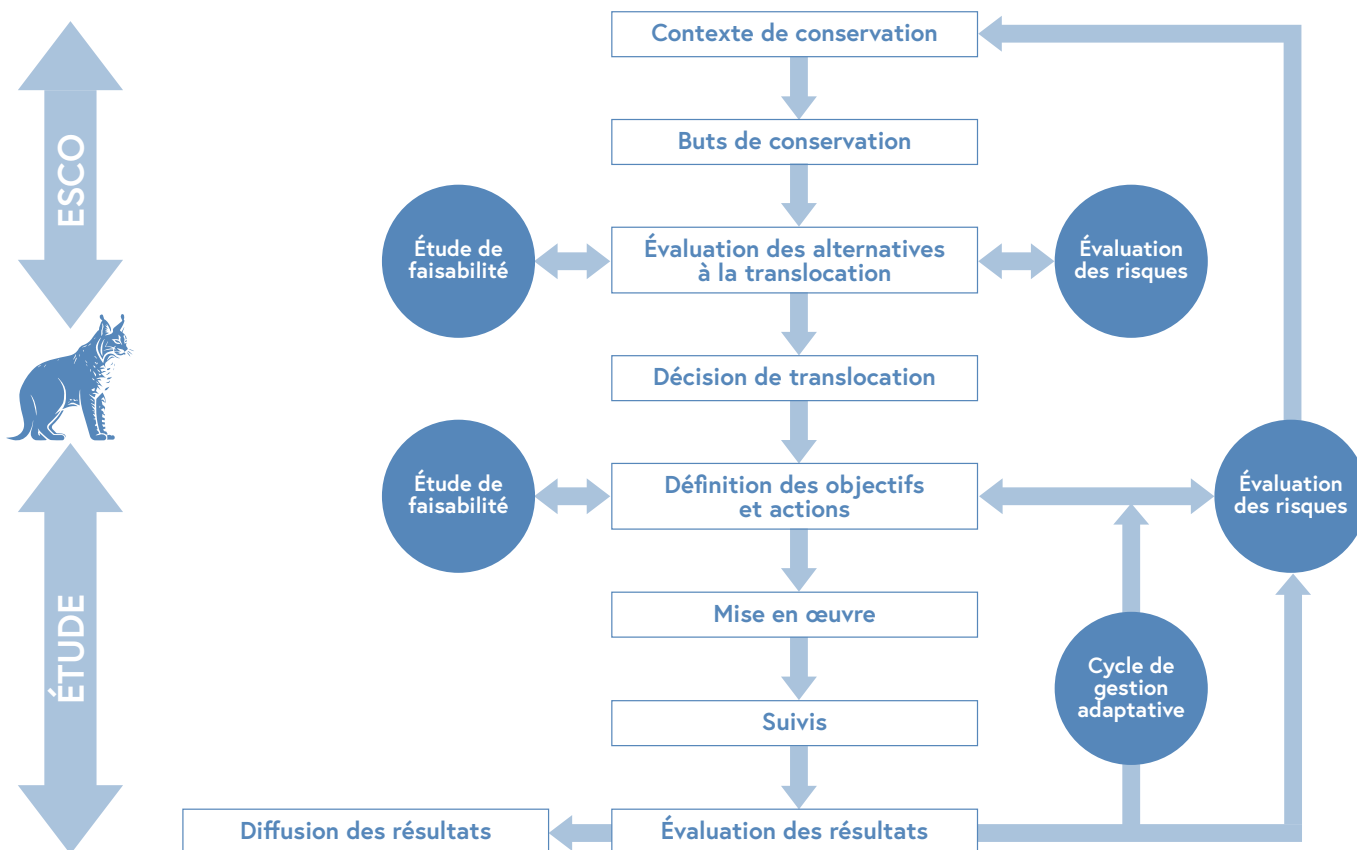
ESCO

ÉTUDE

Contexte de conservation

Buts de conservation

Étude de faisabilité

Évaluation des alternatives à la translocation

Évaluation des risques

Décision de translocation

Étude de faisabilité

Définition des objectifs et actions

Évaluation des risques

Mise en œuvre

Cycle de gestion adaptative

Suivis

Diffusion des résultats

Évaluation des résultats